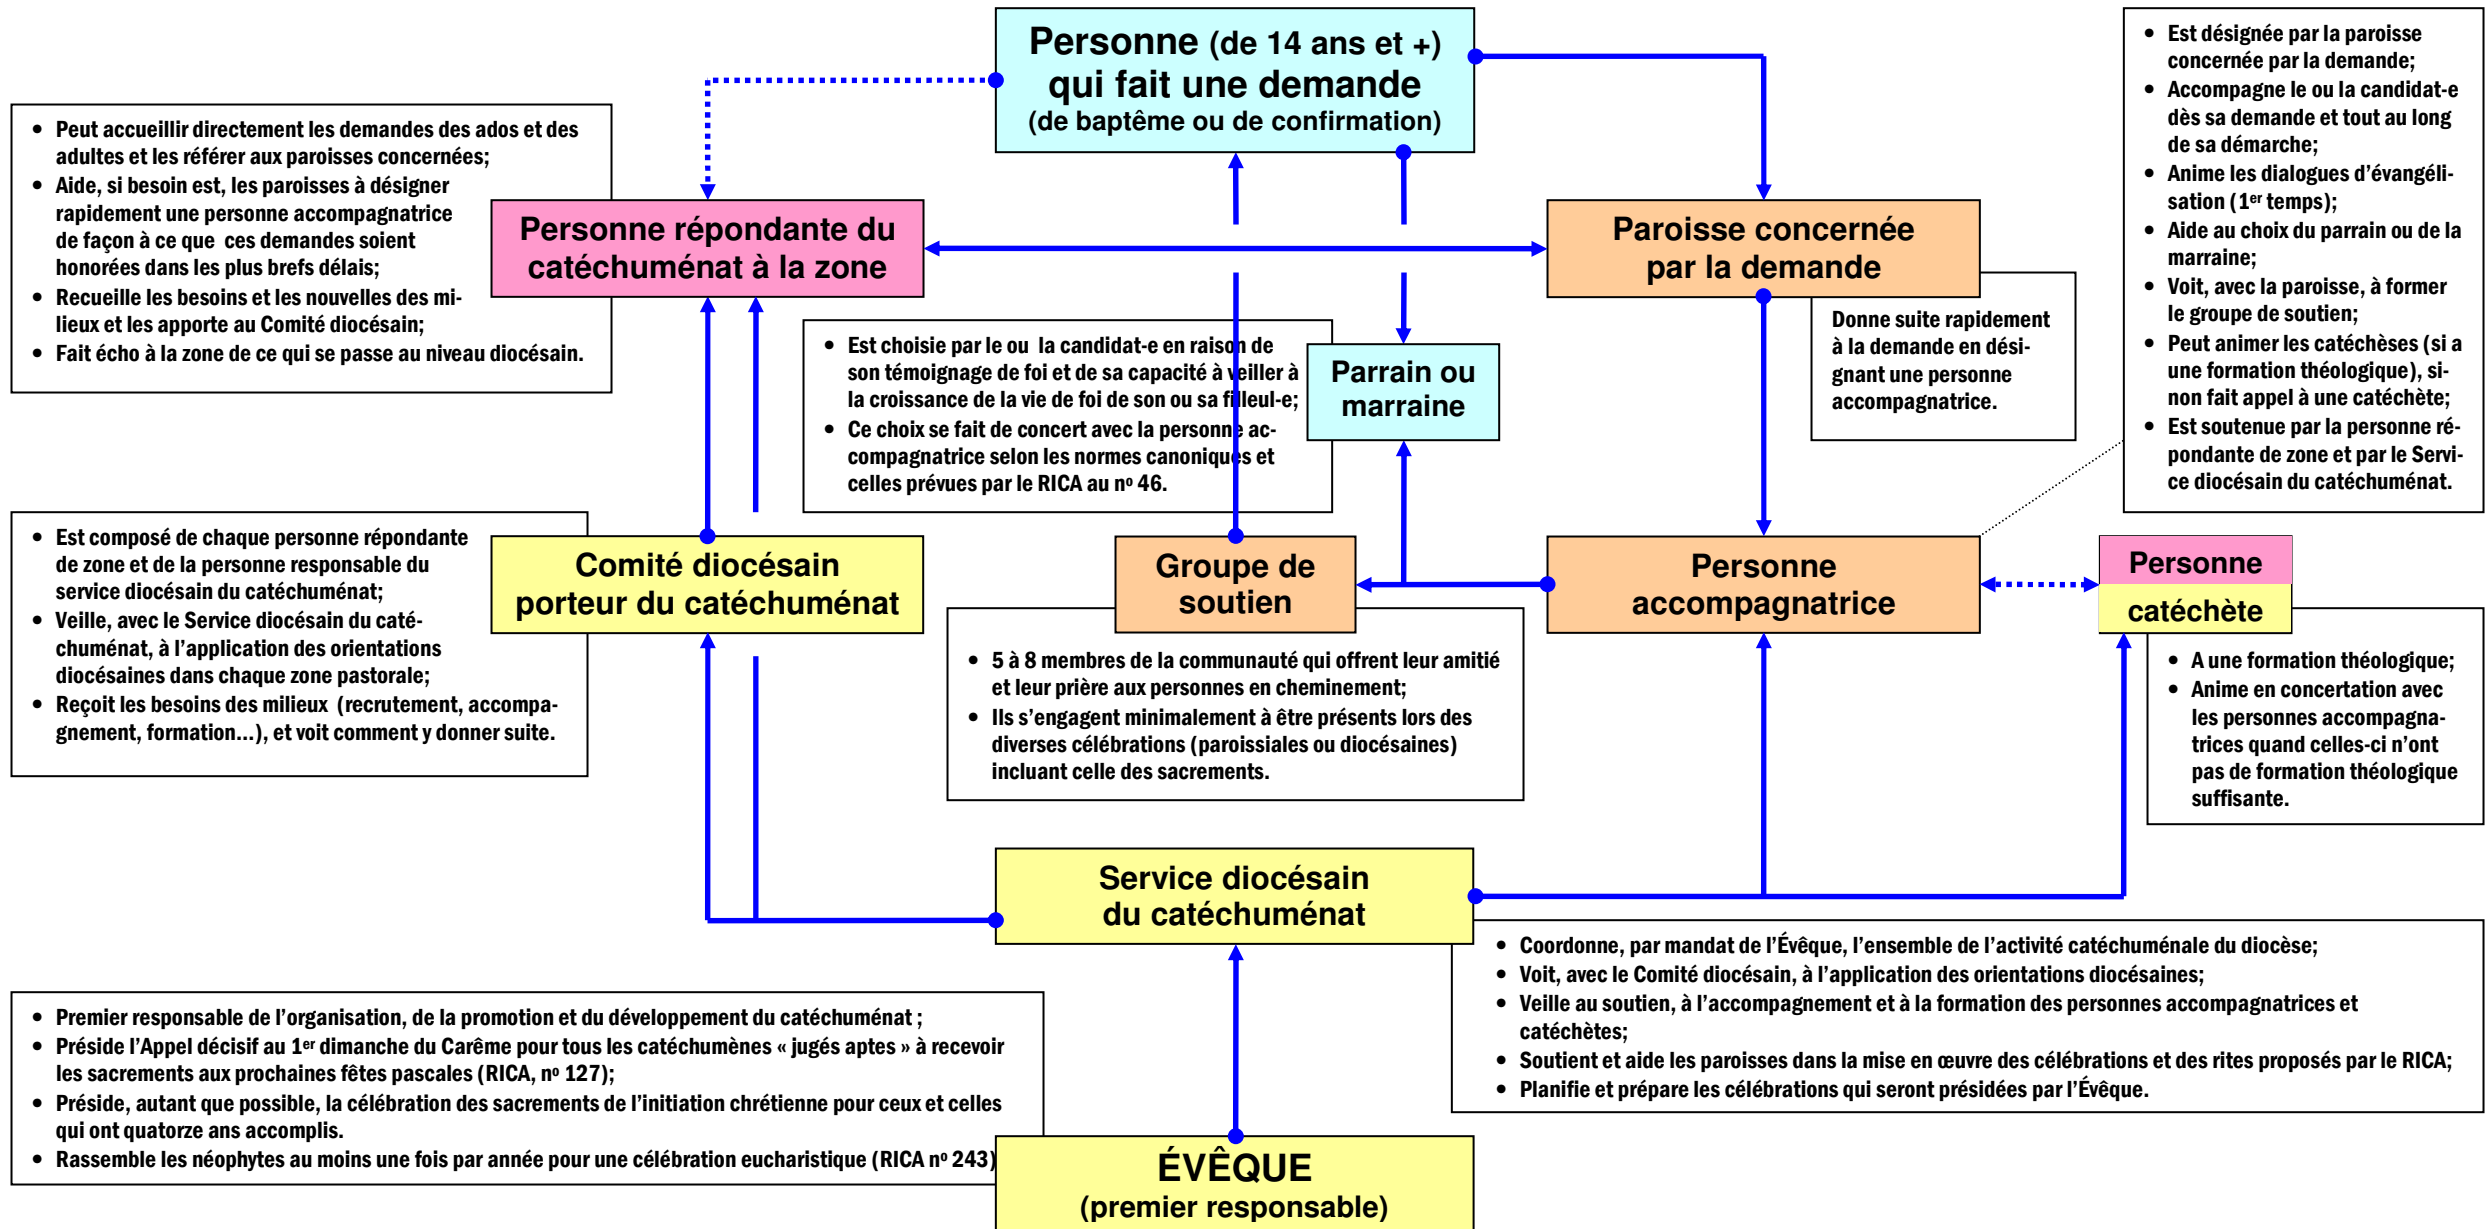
Personne (de 14 ans et +) qui fait une demande (de baptême ou de confirmation)

• Est désignée par la paroisse concernée par la demande;
• Accompagne le ou la candidat-e dès sa demande et tout au long de sa démarche;
• Anime les dialogues d'évangélisation (1$^{er}$ temps);
• Aide au choix du parrain ou de la marraine;
• Voit, avec la paroisse, à former le groupe de soutien;
• Peut animer les catéchèses (si a une formation théologique), sinon fait appel à une catéchète;
• Est soutenue par la personne répondante de zone et par le Service diocésain du catéchuménat.

• Peut accueillir directement les demandes des ados et des adultes et les référer aux paroisses concernées;
• Aide, si besoin est, les paroisses à désigner rapidement une personne accompagnatrice de façon à ce que ces demandes soient honorées dans les plus brefs délais;
• Recueille les besoins et les nouvelles des milieux et les apporte au Comité diocésain;
• Fait écho à la zone de ce qui se passe au niveau diocésain.

Personne répondante du catéchuménat à la zone

Paroisse concernée par la demande

Donne suite rapidement à la demande en désignant une personne accompagnatrice.

• Est choisie par le ou la candidat-e en raison de son témoignage de foi et de sa capacité à veiller à la croissance de la vie de foi de son ou sa filleul-e;
• Ce choix se fait de concert avec la personne accompagnatrice selon les normes canoniques et celles prévues par le RICA au nº 46.

Parrain ou marraine

• Est composé de chaque personne répondante de zone et de la personne responsable du service diocésain du catéchuménat;
• Veille, avec le Service diocésain du catéchuménat, à l'application des orientations diocésaines dans chaque zone pastorale;
• Reçoit les besoins des milieux (recrutement, accompagnement, formation…), et voit comment y donner suite.

Comité diocésain porteur du catéchuménat

Groupe de soutien

Personne accompagnatrice

Personne catéchète

• 5 à 8 membres de la communauté qui offrent leur amitié et leur prière aux personnes en cheminement;
• Ils s'engagent minimalement à être présents lors des diverses célébrations (paroissiales ou diocésaines) incluant celle des sacrements.

• A une formation théologique;
• Anime en concertation avec les personnes accompagnatrices quand celles-ci n'ont pas de formation théologique suffisante.

Service diocésain du catéchuménat

• Coordonne, par mandat de l'Évêque, l'ensemble de l'activité catéchuménale du diocèse;
• Voit, avec le Comité diocésain, à l'application des orientations diocésaines;
• Veille au soutien, à l'accompagnement et à la formation des personnes accompagnatrices et catéchètes;
• Soutient et aide les paroisses dans la mise en œuvre des célébrations et des rites proposés par le RICA;
• Planifie et prépare les célébrations qui seront présidées par l'Évêque.

• Premier responsable de l'organisation, de la promotion et du développement du catéchuménat ;
• Préside l'Appel décisif au 1$^{er}$ dimanche du Carême pour tous les catéchumènes « jugés aptes » à recevoir les sacrements aux prochaines fêtes pascales (RICA, nº 127);
• Préside, autant que possible, la célébration des sacrements de l'initiation chrétienne pour ceux et celles qui ont quatorze ans accomplis.
• Rassemble les néophytes au moins une fois par année pour une célébration eucharistique (RICA nº 243)

ÉVÊQUE (premier responsable)